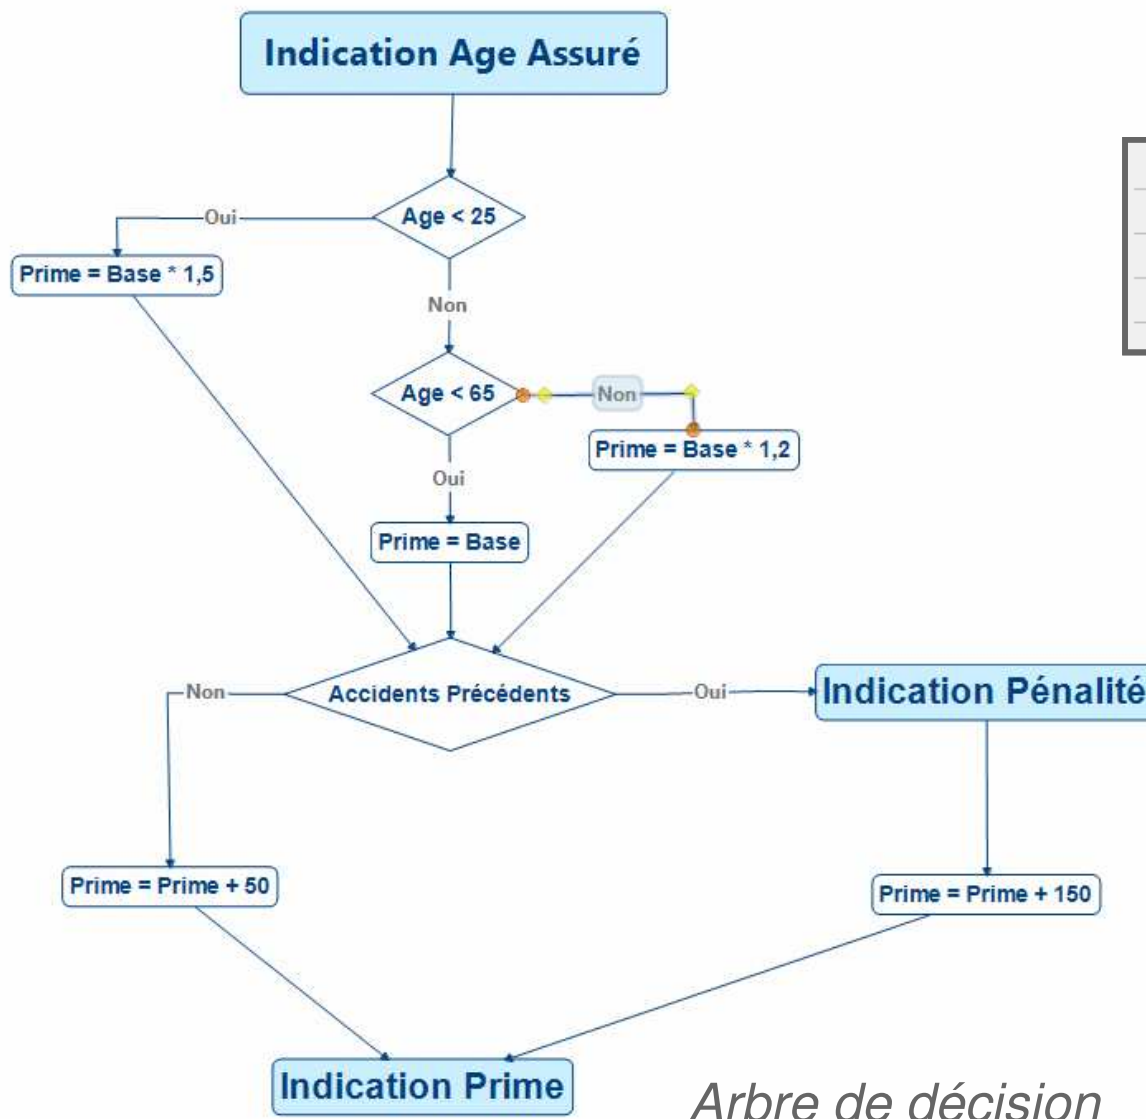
Indication Age Assuré

Age < 25

Oui

Prime = Base * 1,5

Non

Age < 65

Non

Prime = Base * 1,2

Oui

Prime = Base

Accidents Précédents

Non

Oui

Indication Pénalité

Prime = Prime + 50

Prime = Prime + 150

Indication Prime

Arbre de décision